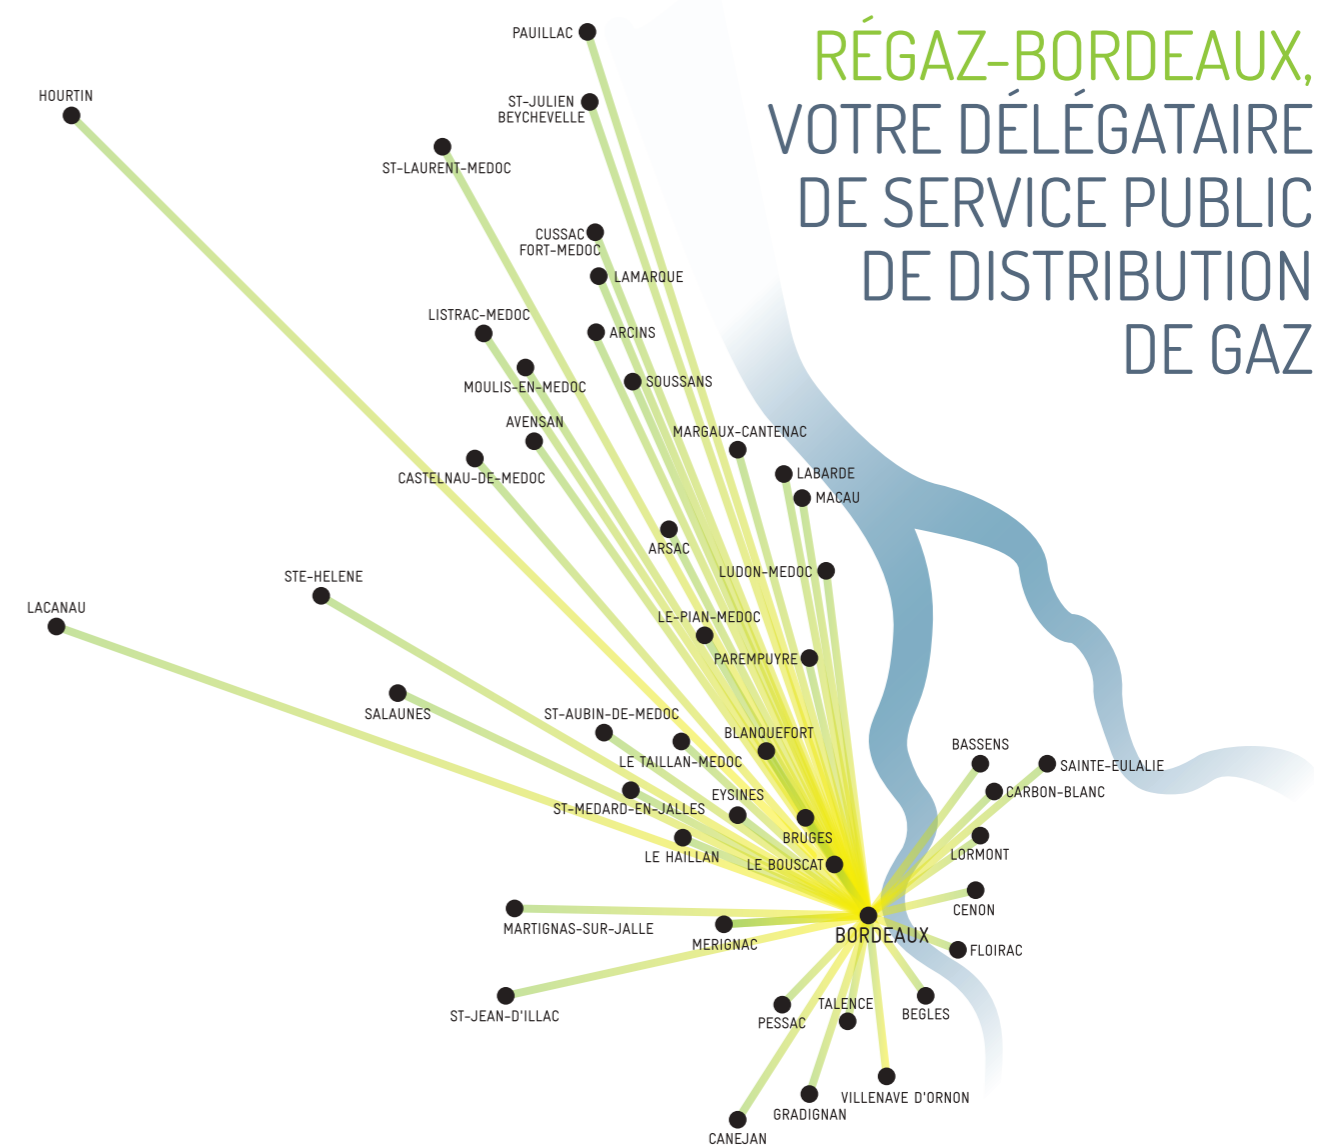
RÉGAZ-BORDEAUX,
VOTRE DÉLÉGATAIRE
DE SERVICE PUBLIC
DE DISTRIBUTION
DE GAZ

PAUILLAC
HOURTIN
ST-JULIEN BEYCHEVELLE
ST-LAURENT-MEDOC
CUSSAC FORT-MEDOC
LAMARQUE
LISTRAC-MEDOC
ARCINS
MOULIS-EN-MEDOC
SOUSSANS
AVENSAN
MARGAUX-CANTENAC
CASTELNAU-DE-MEDOC
LABARDE
MACAU
ARSAC
LUDON-MEDOC
STE-HELENE
LACANAU
LE-PIAN-MEDOC
PAREMPUYRE
SALAUNES
ST-AUBIN-DE-MEDOC
BLANQUEFORT
LE TAILLAN-MEDOC
BASSENS
SAINTE-EULALIE
CARBON-BLANC
EYSINES
ST-MEDARD-EN-JALLES
BRUGES
LORMONT
LE HAILLAN
LE BOUSCAT
CENON
MARTIGNAS-SUR-JALLE
MERIGNAC
BORDEAUX
FLOIRAC
ST-JEAN-D'ILLAC
PESSAC
TALENCE
BEGLES
GRADIGNAN
VILLENAVE D'ORNON
CANEJAN